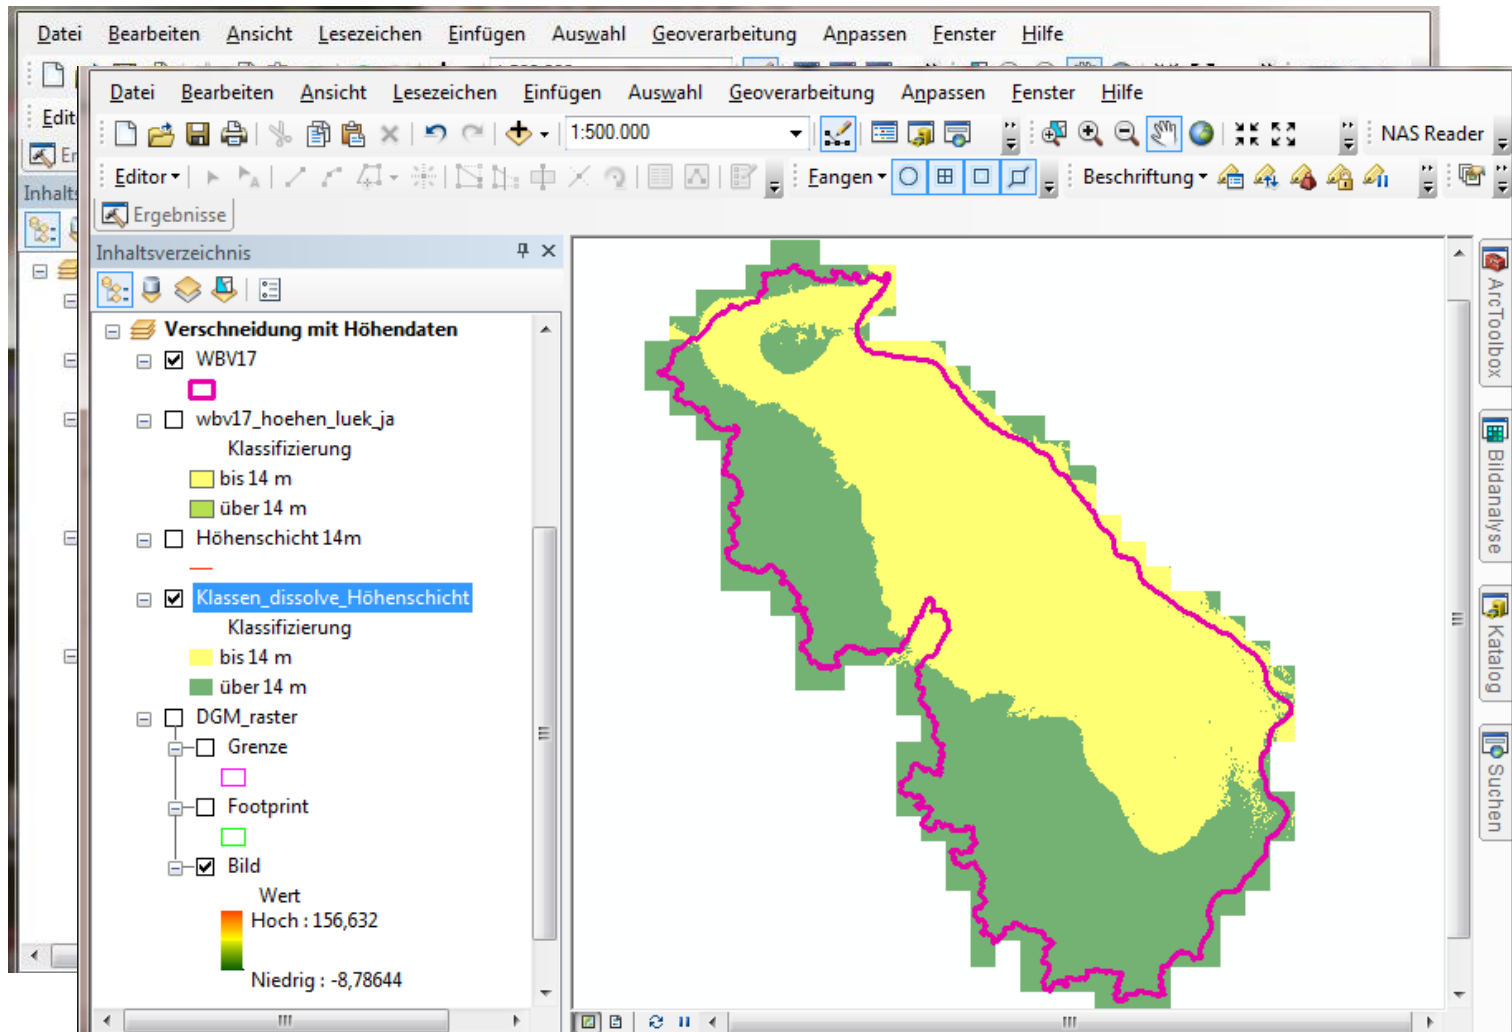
Datei Bearbeiten Ansicht Lesezeichen Einfügen Auswahl Geoverarbeitung Anpassen Fenster Hilfe

Edit

Er

Inhalts

Datei Bearbeiten Ansicht Lesezeichen Einfügen Auswahl Geoverarbeitung Anpassen Fenster Hilfe

1:500.000

NAS Reader

Editor

Fangen

Beschriftung

Ergebnisse

Inhaltsverzeichnis

Verschneidung mit Höhendaten

WBV17

wbv17_hoehen_luek_ja

Klassifizierung

bis 14 m

über 14 m

Höhenschicht 14m

Klassen_dissolve_Höhenschicht

Klassifizierung

bis 14 m

über 14 m

DGM_raster

Grenze

Footprint

Bild

Wert

Hoch : 156,632

Niedrig : -8,78644

ArcToolbox

Bildanalyse

Katalog

Suchen